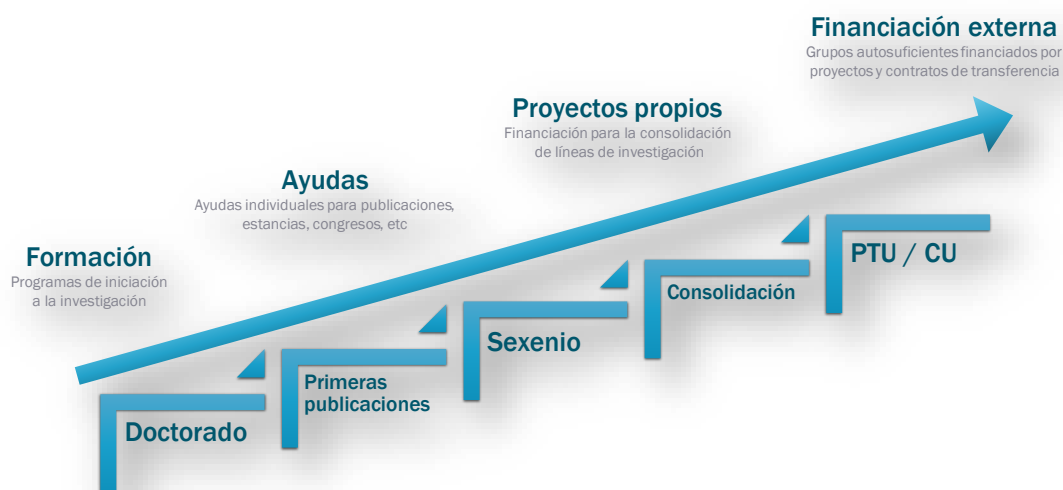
Financiación externa
Grupos autosuficientes financiados por proyectos y contratos de transferencia

Proyectos propios
Financiación para la consolidación de líneas de investigación

Ayudas
Ayudas individuales para publicaciones, estancias, congresos, etc

Formación
Programas de iniciación a la investigación

PTU / CU

Consolidación

Sexenio

Primeras publicaciones

Doctorado